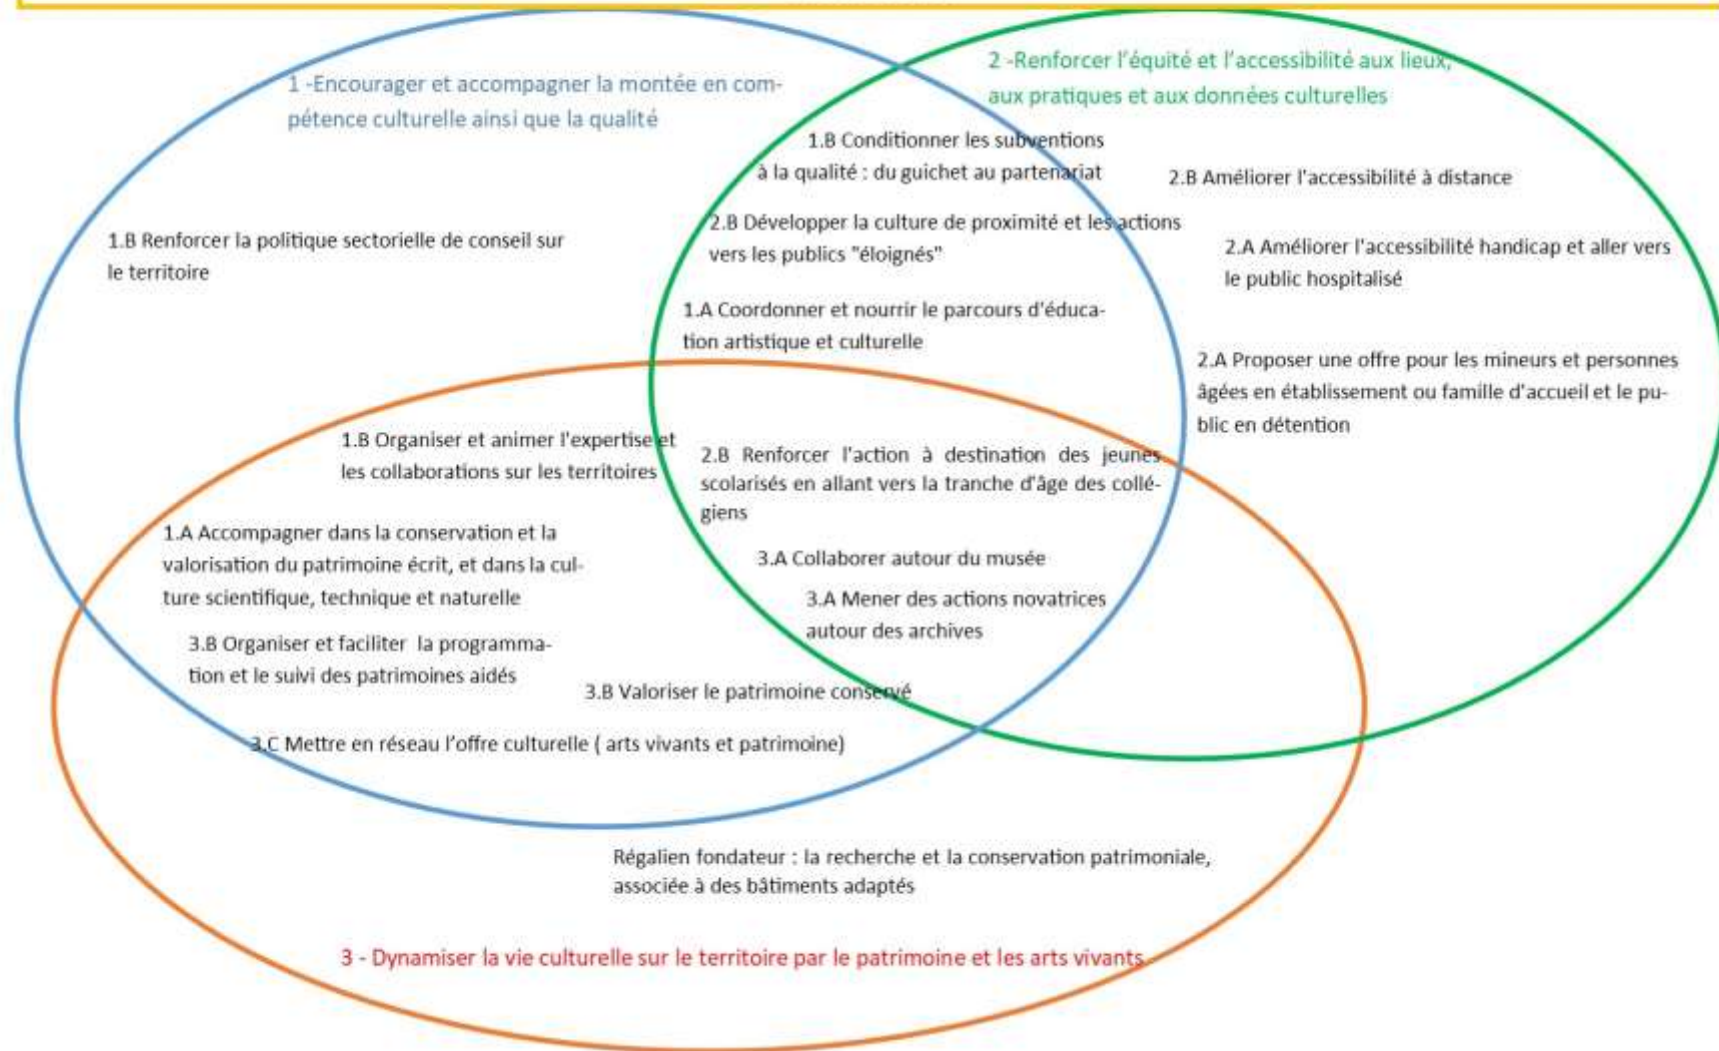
1 -Encourager et accompagner la montée en compétence culturelle ainsi que la qualité

2 -Renforcer l'équité et l'accessibilité aux lieux, aux pratiques et aux données culturelles

1.B Conditionner les subventions à la qualité : du guichet au partenariat

2.B Améliorer l'accessibilité à distance

1.B Renforcer la politique sectorielle de conseil sur le territoire

2.B Développer la culture de proximité et les actions vers les publics "éloignés"

2.A Améliorer l'accessibilité handicap et aller vers le public hospitalisé

1.A Coordonner et nourrir le parcours d'éducation artistique et culturelle

2.A Proposer une offre pour les mineurs et personnes âgées en établissement ou famille d'accueil et le public en détention

1.B Organiser et animer l'expertise et les collaborations sur les territoires

2.B Renforcer l'action à destination des jeunes scolarisés en allant vers la tranche d'âge des collégiens

1.A Accompagner dans la conservation et la valorisation du patrimoine écrit, et dans la culture scientifique, technique et naturelle

3.A Collaborer autour du musée

3.A Mener des actions novatrices autour des archives

3.B Organiser et faciliter la programmation et le suivi des patrimoines aidés

3.B Valoriser le patrimoine conservé

3.C Mettre en réseau l'offre culturelle ( arts vivants et patrimoine)

Régalien fondateur : la recherche et la conservation patrimoniale, associée à des bâtiments adaptés

3 - Dynamiser la vie culturelle sur le territoire par le patrimoine et les arts vivants